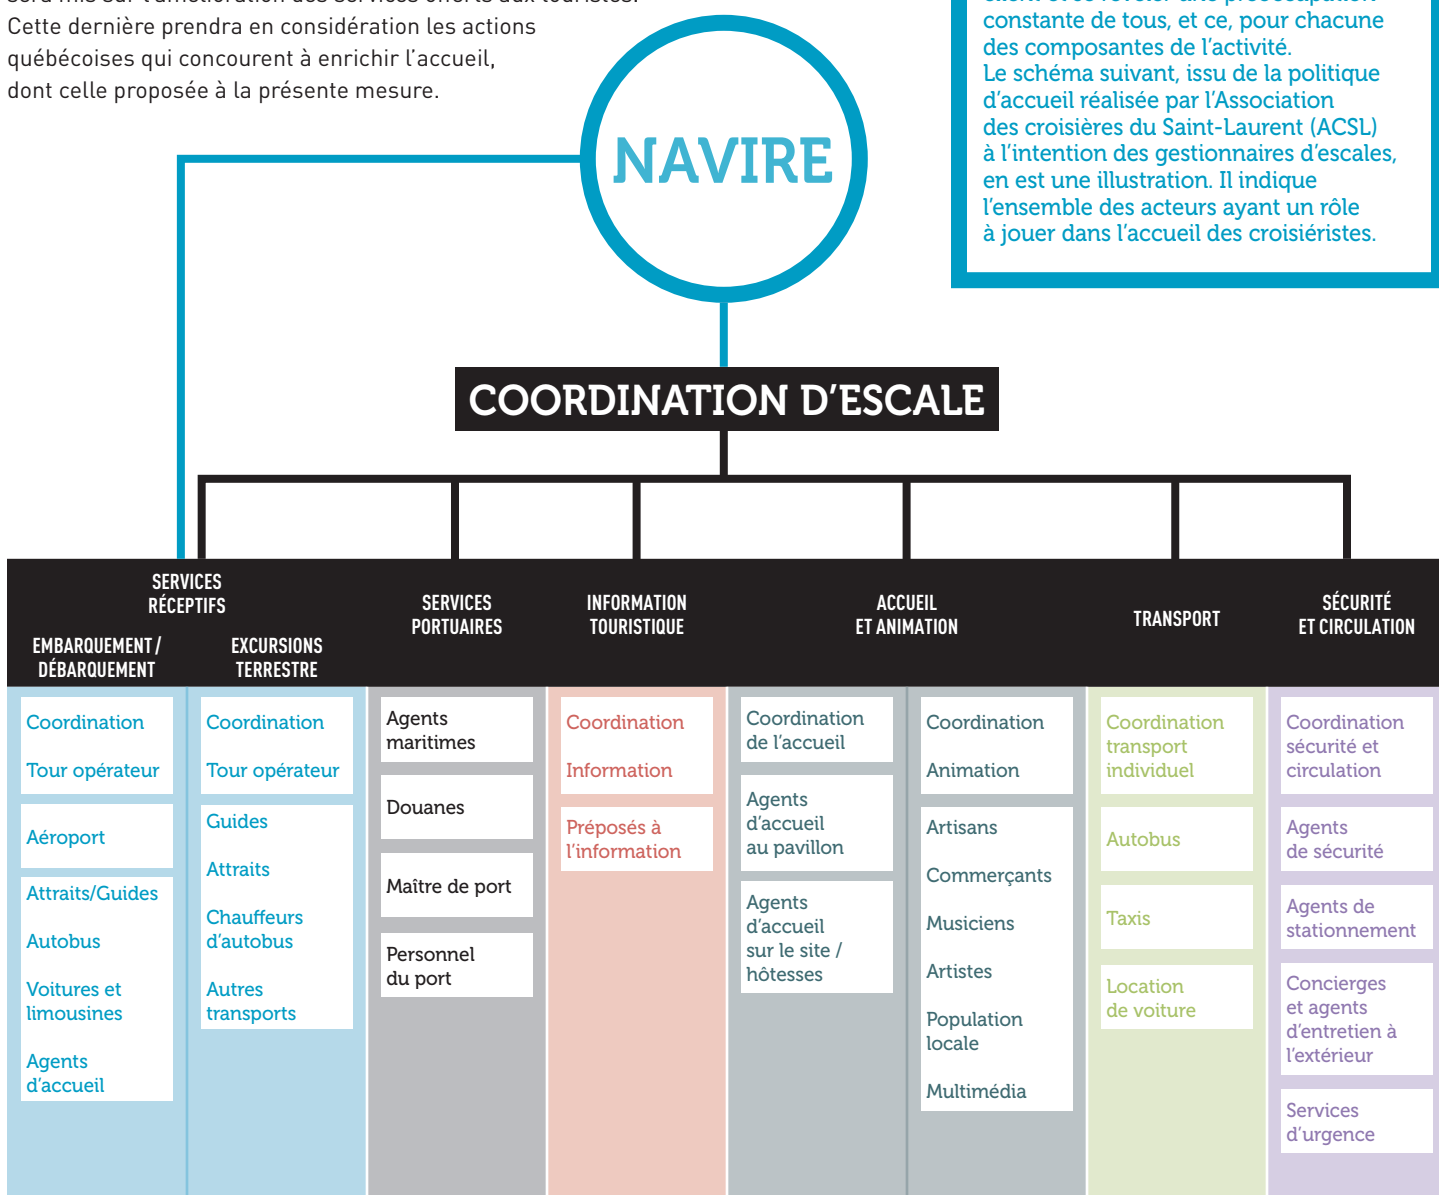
sera mis sur l'amélioration des services offerts aux touristes. Cette dernière prendra en considération les actions québécoises qui concourent à enrichir l'accueil, dont celle proposée à la présente mesure.

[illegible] constante de tous, et ce, pour chacune des composantes de l'activité.
Le schéma suivant, issu de la politique d'accueil réalisée par l'Association des croisières du Saint-Laurent (ACSL) à l'intention des gestionnaires d'escales, en est une illustration. Il indique l'ensemble des acteurs ayant un rôle à jouer dans l'accueil des croisiéristes.

NAVIRE

COORDINATION D'ESCALE

SERVICES RÉCEPTIFS

EMBARQUEMENT / DÉBARQUEMENT

Coordination

Tour opérateur

Aéroport

Attraits/Guides

Autobus

Voitures et limousines

Agents d'accueil

EXCURSIONS TERRESTRE

Coordination

Tour opérateur

Guides

Attraits

Chauffeurs d'autobus

Autres transports

SERVICES PORTUAIRES

Agents maritimes

Douanes

Maître de port

Personnel du port

INFORMATION TOURISTIQUE

Coordination

Information

Préposés à l'information

ACCUEIL ET ANIMATION

Coordination de l'accueil

Agents d'accueil au pavillon

Agents d'accueil sur le site / hôtesses

Coordination

Animation

Artisans

Commerçants

Musiciens

Artistes

Population locale

Multimédia

TRANSPORT

Coordination transport individuel

Autobus

Taxis

Location de voiture

SÉCURITÉ ET CIRCULATION

Coordination sécurité et circulation

Agents de sécurité

Agents de stationnement

Concierges et agents d'entretien à l'extérieur

Services d'urgence